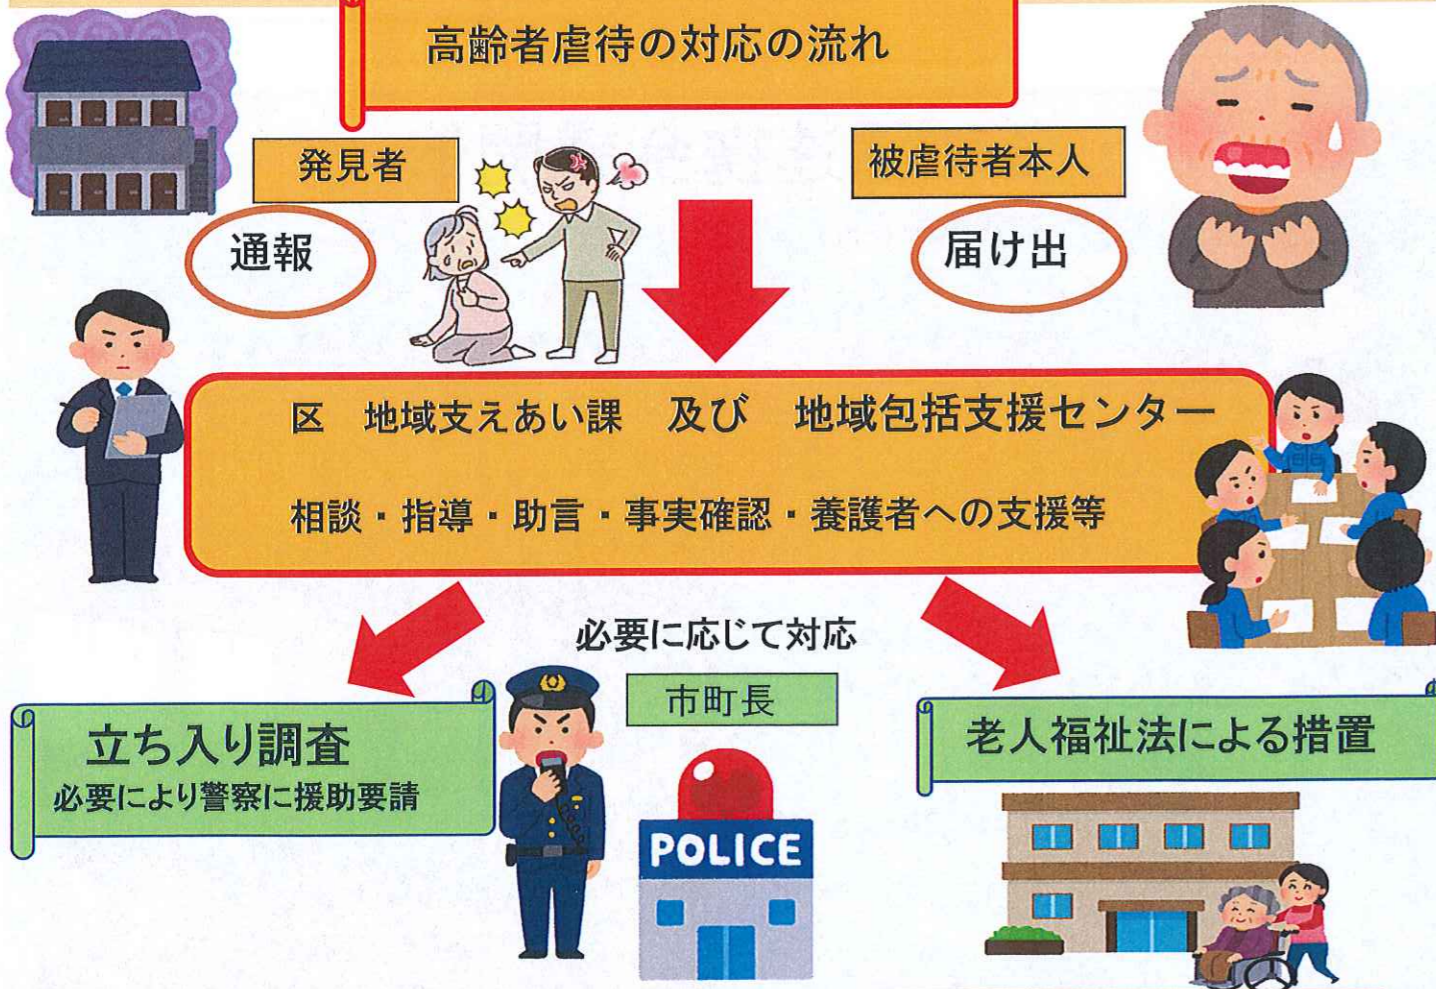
高齢者虐待の対応の流れ

発見者

被虐待者本人

通報

届け出

区　地域支えあい課　及び　地域包括支援センター

相談・指導・助言・事実確認・養護者への支援等

必要に応じて対応

市町長

立ち入り調査
必要により警察に援助要請

老人福祉法による措置

POLICE